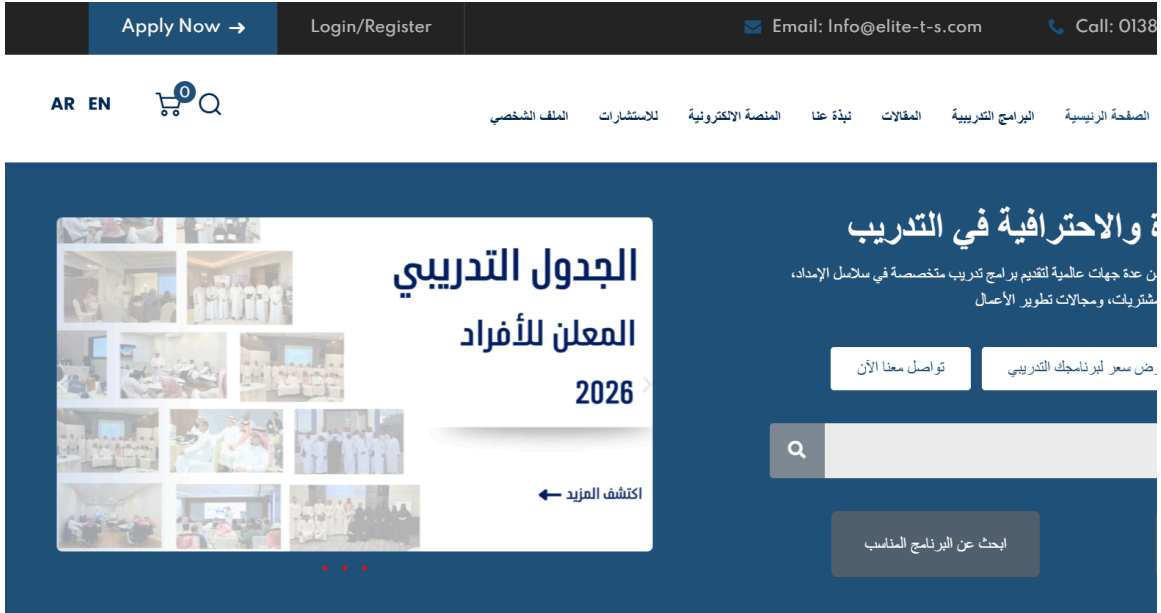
Apply Now →
Login/Register
Email: Info@elite-t-s.com
Call: 0138

AR EN
0

الصفحة الرئيسية
البرامج التدريبية
المقالات
نبذة عنا
المنصة الالكترونية
للاستشارات
الملف الشخصي

الجدول التدريبي
المعلن للأفراد
2026
اكتشف المزيد

ة والاحترافية في التدريب
ن عدة جهات عالمية لتقديم برامج تدريب متخصصة في سلاسل الإمداد،
مشتريات، ومجالات تطوير الأعمال

رض سعر لبرنامجك التدريبي
تواصل معنا الآن

ابحث عن البرنامج المناسب